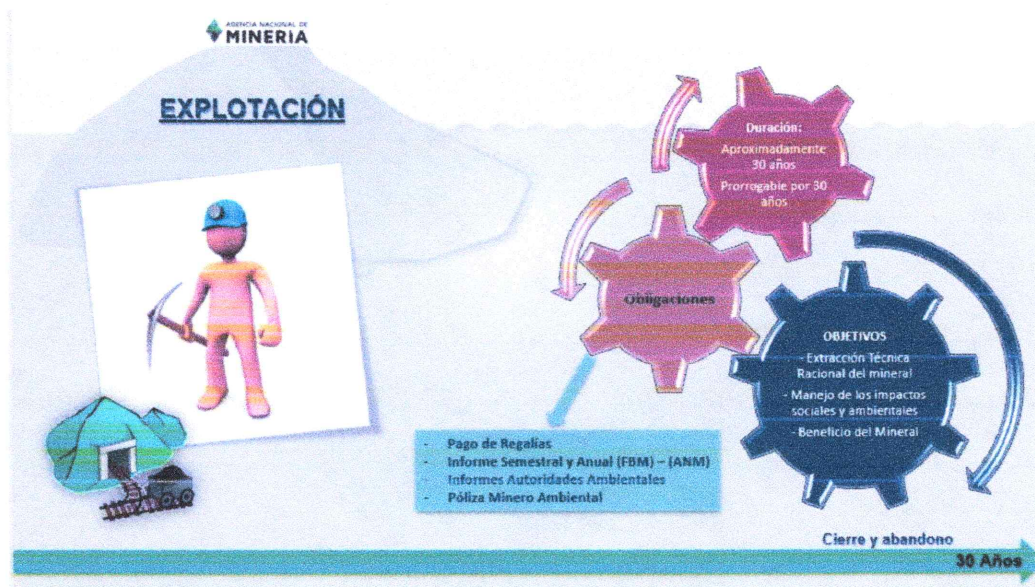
AGENCIA NACIONAL DE
MINERIA

EXPLOTACIÓN

Duración:
Aproximadamente 30 años
Prorrogable por 30 años

Obligaciones

OBJETIVOS
- Extracción Técnica Racional del mineral
- Manejo de los impactos sociales y ambientales
- Beneficio del Mineral

- Pago de Regalías
- Informe Semestral y Anual (FBM) – (ANM)
- Informes Autoridades Ambientales
- Póliza Minero Ambiental

Cierre y abandono

30 Años